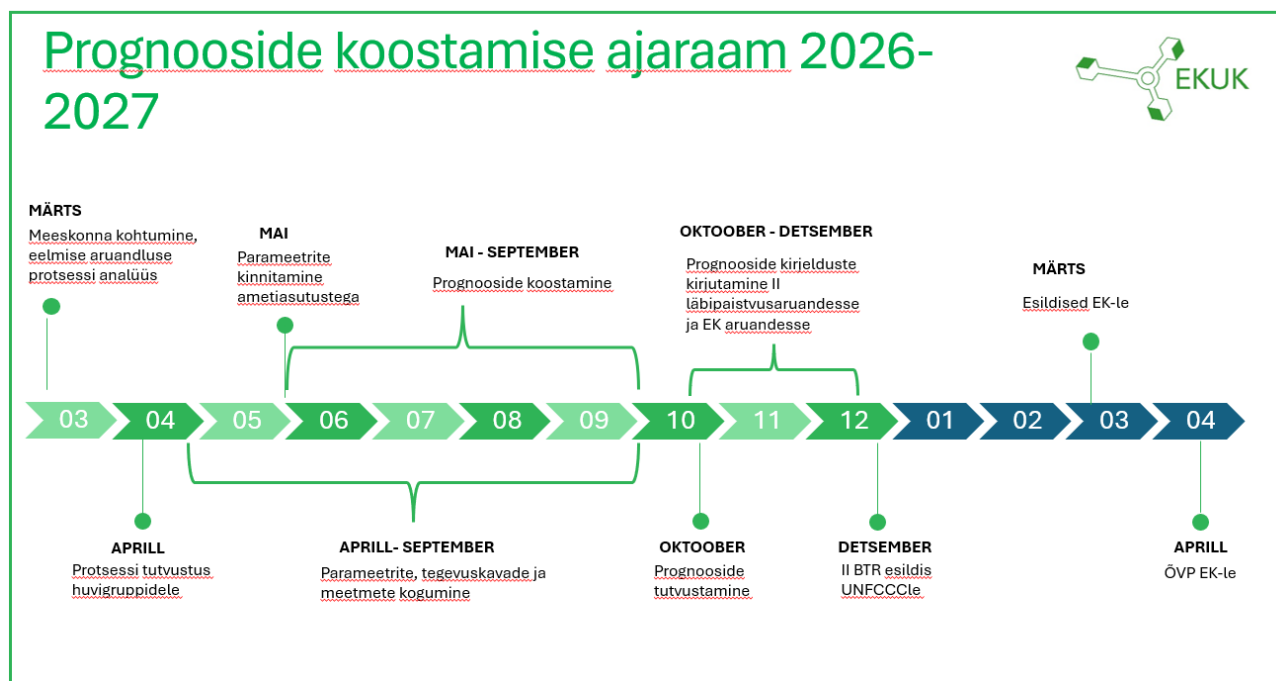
Prognooside koostamise ajaraam 2026-2027

EKUK

MÄRTS
Meeskonna kohtumine, eelmise aruandluse protsessi analüüs

MAI
Parameetrite kinnitamine ametiasutustega

MAI - SEPTEMBER
Prognooside koostamine

OKTOOBER - DETSEMBER
Prognooside kirjelduste kirjutamine II läbipaistvusaruandesse ja EK aruandesse

MÄRTS
Esildised EK-le

03 04 05 06 07 08 09 10 11 12 01 02 03 04

APRILL
Protsessi tutvustus huvigruppidele

APRILL- SEPTEMBER
Parameetrite, tegevuskavade ja meetmete kogumine

OKTOOBER
Prognooside tutvustamine

DETSEMBER
II BTR esildis UNFCCCle

APRILL
ÕVP EK-le